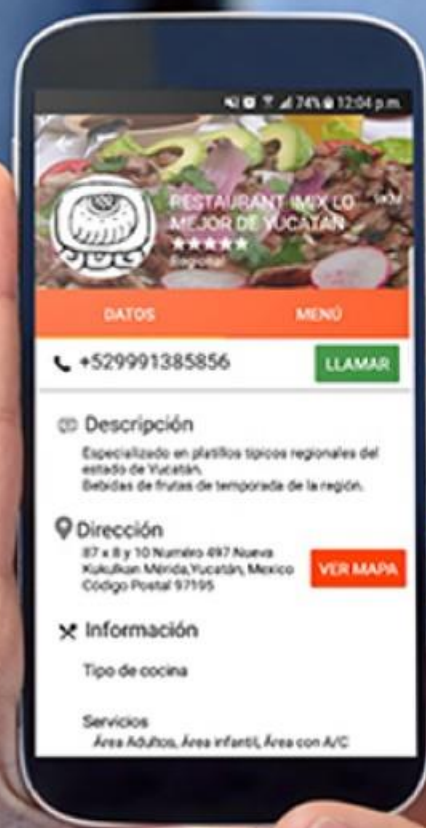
74% 12:04 p.m.

RESTAURANT IMIX LO MEJOR DE YUCATAN
1KM
★★★★★
Regional

DATOS
MENÚ

+529991385856
LLAMAR

Descripción
Especializado en platillos tipicos regionales del estado de Yucatán.
Bebidas de frutas de temporada de la región.

Dirección
87 x 8 y 10 Numero 497 Nueva Kukulkan Mérida,Yucatán, Mexico Codigo Postal 97195
VER MAPA

Información
Tipo de cocina

Servicios
Área Adultos, Área infantil, Área con A/C